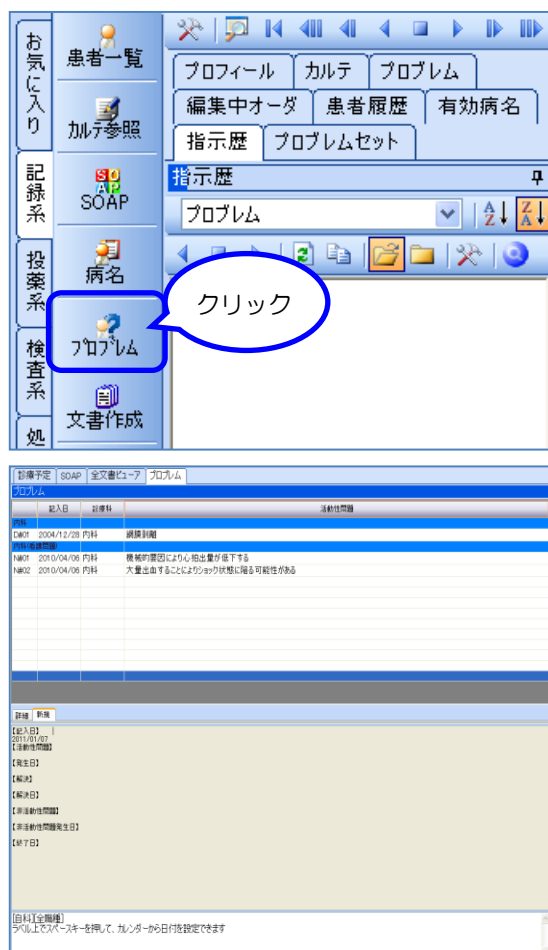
お気に入り

記録系

投薬系

検査系

処

患者一覧

カルテ参照

SOAP

病名

プロブレム

文書作成

プロフィール　カルテ　プロブレム

編集中オーダ　患者履歴　有効病名

指示歴　プロブレムセット

指示歴

プロブレム

クリック

診療予定　SOAP　全文書ビューア　プロブレム

プロブレム

| | 記入日 | 診療科 | 活動性問題 |
|---|---|---|---|
| 内科 | | | |
| D#01 | 2004/12/28 | 内科 | 網膜剥離 |
| 内科/看護問題 | | | |
| N#01 | 2010/04/06 | 内科 | 機械的要因により心拍出量が低下する |
| N#02 | 2010/04/06 | 内科 | 大量出血することによりショック状態に陥る可能性がある |

詳細　新規

【記入日】
2011/01/07
【活動性問題】

【発生日】

【解決】

【解決日】

【非活動性問題】

【非活動性問題発生日】

【終了日】

[自科][全職種]
ラベル上でスペースキーを押して、カレンダーから日付を設定できます